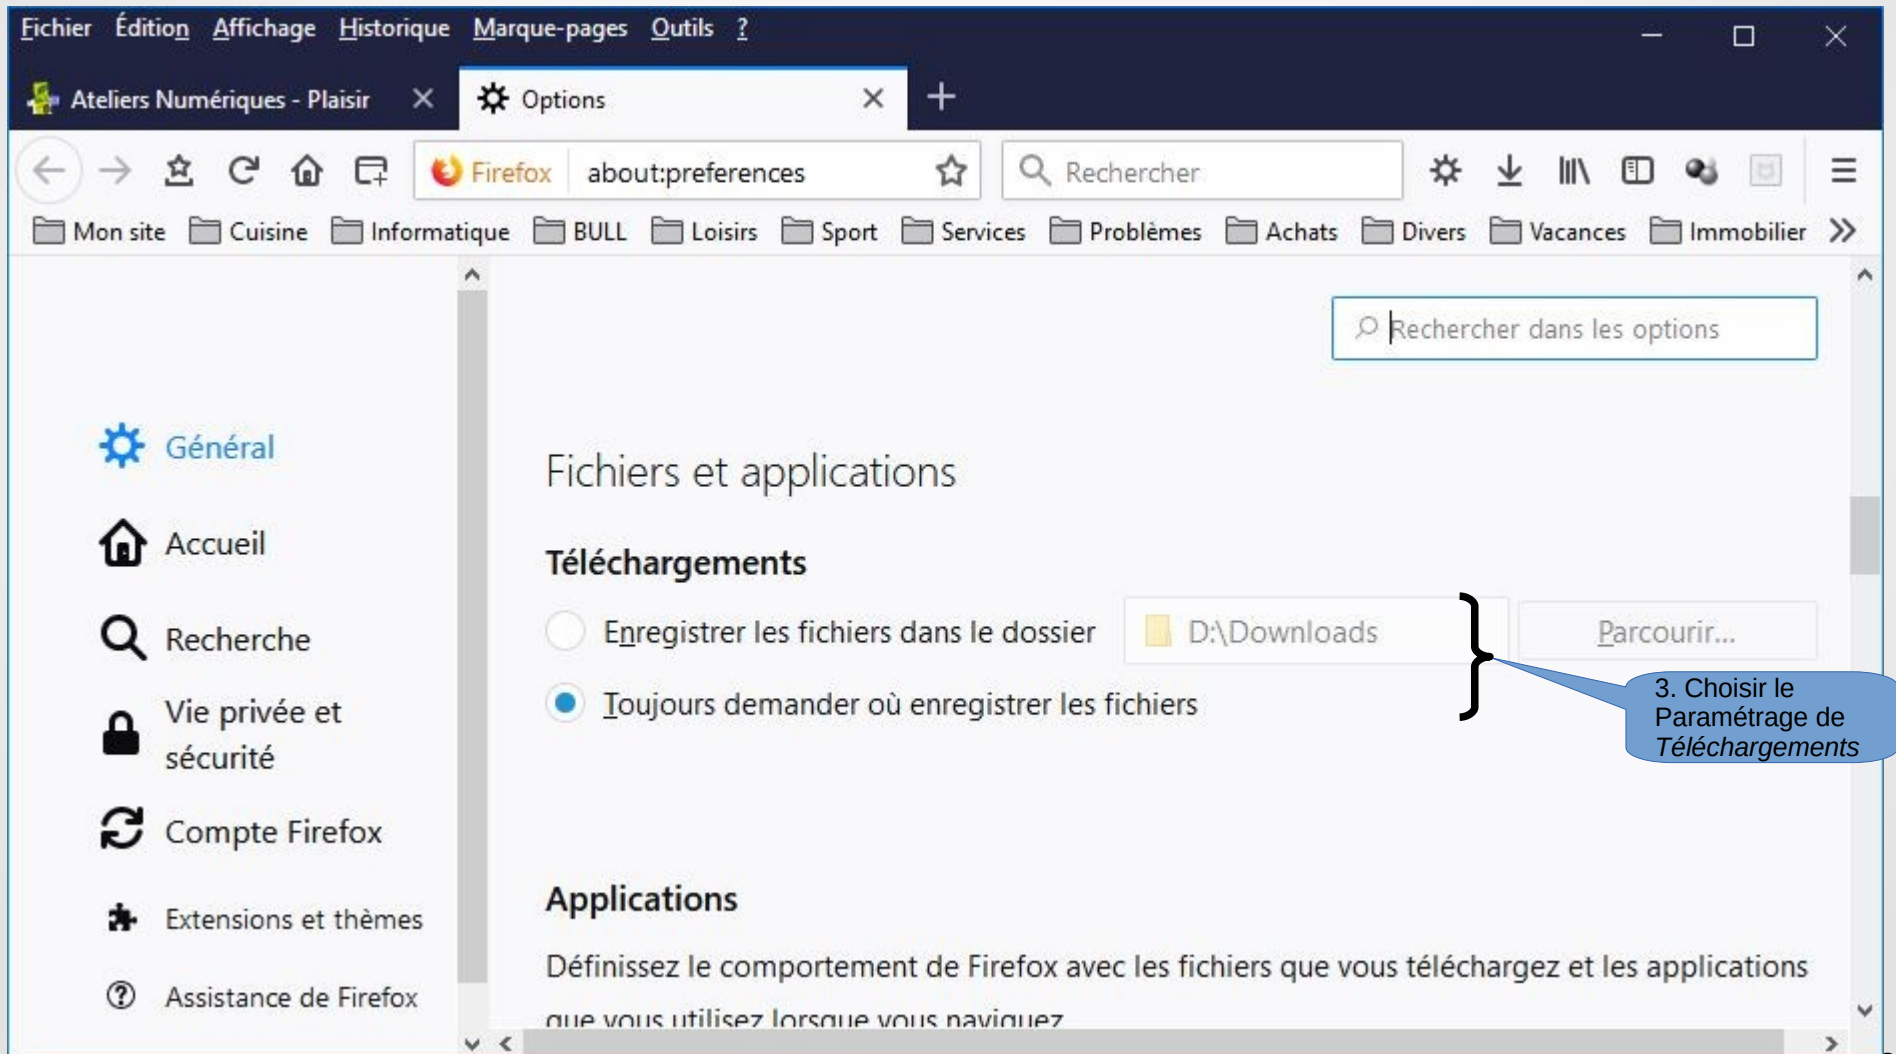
Fichier Édition Affichage Historique Marque-pages Outils ?

Ateliers Numériques - Plaisir

Options

Firefox about:preferences

Rechercher

Mon site Cuisine Informatique BULL Loisirs Sport Services Problèmes Achats Divers Vacances Immobilier

Rechercher dans les options

Général

Accueil

Recherche

Vie privée et sécurité

Compte Firefox

Extensions et thèmes

Assistance de Firefox

Fichiers et applications

Téléchargements

Enregistrer les fichiers dans le dossier D:\Downloads Parcourir...

Toujours demander où enregistrer les fichiers

3. Choisir le Paramétrage de Téléchargements

Applications

Définissez le comportement de Firefox avec les fichiers que vous téléchargez et les applications que vous utilisez lorsque vous naviguez